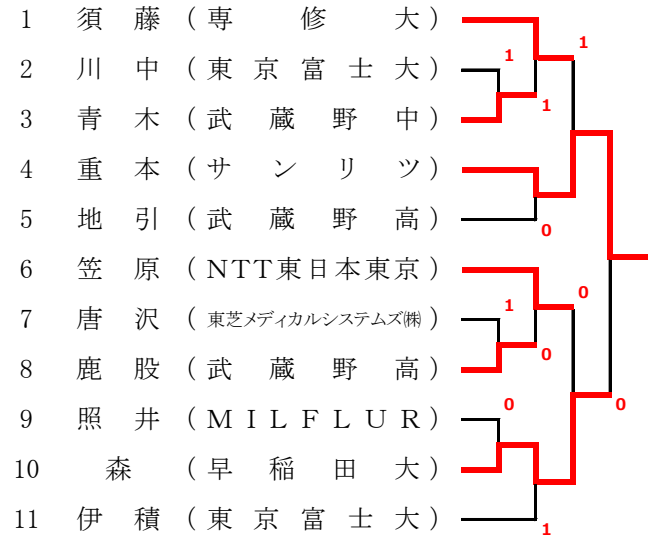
1 須藤（専修大）
2 川中（東京富士大）
3 青木（武蔵野中）
4 重本（サンリツ）
5 地引（武蔵野高）
6 笠原（NTT東日本東京）
7 唐沢（東芝メディカルシステムズ㈱）
8 鹿股（武蔵野高）
9 照井（MILFLUR）
10 森（早稲田大）
11 伊積（東京富士大）

1
1
1
0
1
0
0
0
0
1